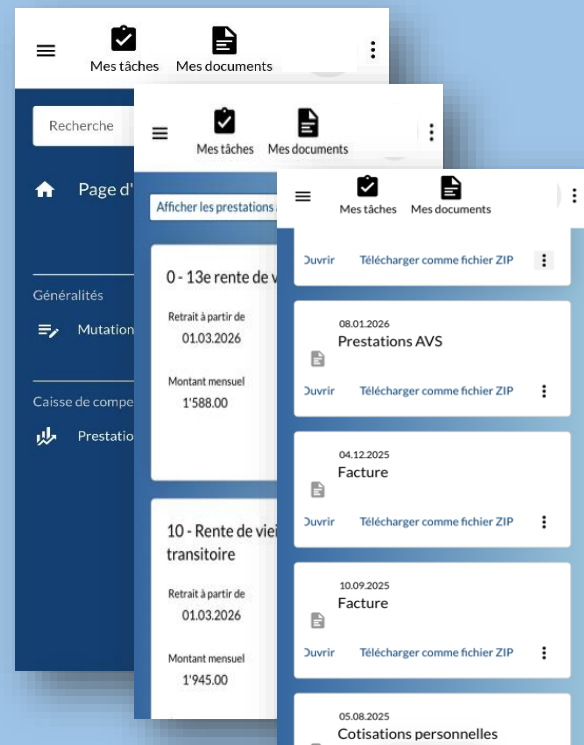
Mes tâches
Mes documents

Recherche

Page d'

Généralités

Mutation

Caisse de compe

Prestatio

Mes tâches
Mes documents

Afficher les prestations

0 - 13e rente de v

Retrait à partir de
01.03.2026

Montant mensuel
1'588.00

10 - Rente de viei transitoire

Retrait à partir de
01.03.2026

Montant mensuel
1'945.00

Mes tâches
Mes documents

Ouvrir
Télécharger comme fichier ZIP

08.01.2026
Prestations AVS
Ouvrir
Télécharger comme fichier ZIP

04.12.2025
Facture
Ouvrir
Télécharger comme fichier ZIP

10.09.2025
Facture
Ouvrir
Télécharger comme fichier ZIP

05.08.2025
Cotisations personnelles